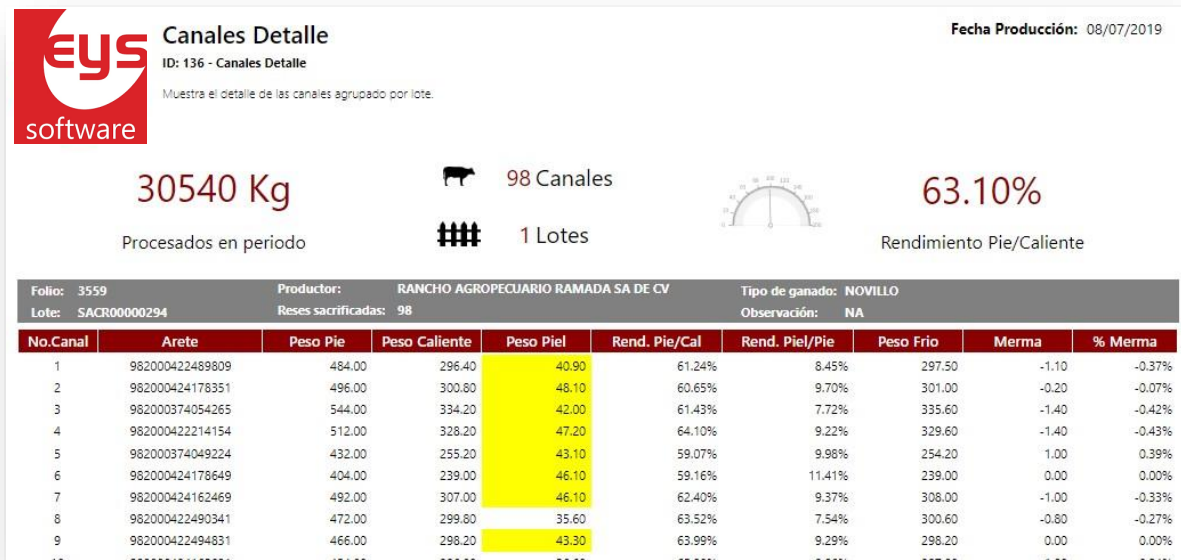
eys software

Canales Detalle
ID: 136 - Canales Detalle
Muestra el detalle de las canales agrupado por lote.

Fecha Producción: 08/07/2019

30540 Kg
Procesados en periodo

98 Canales
1 Lotes

63.10%
Rendimiento Pie/Caliente

Folio: 3559
Lote: SACR00000294
Productor: RANCHO AGROPECUARIO RAMADA SA DE CV
Reses sacrificadas: 98
Tipo de ganado: NOVILLO
Observación: NA

| No.Canal | Arete | Peso Pie | Peso Caliente | Peso Piel | Rend. Pie/Cal | Rend. Piel/Pie | Peso Frio | Merma | % Merma |
|---|---|---|---|---|---|---|---|---|---|
| 1 | 982000422489809 | 484.00 | 296.40 | 40.90 | 61.24% | 8.45% | 297.50 | -1.10 | -0.37% |
| 2 | 982000424178351 | 496.00 | 300.80 | 48.10 | 60.65% | 9.70% | 301.00 | -0.20 | -0.07% |
| 3 | 982000374054265 | 544.00 | 334.20 | 42.00 | 61.43% | 7.72% | 335.60 | -1.40 | -0.42% |
| 4 | 982000422214154 | 512.00 | 328.20 | 47.20 | 64.10% | 9.22% | 329.60 | -1.40 | -0.43% |
| 5 | 982000374049224 | 432.00 | 255.20 | 43.10 | 59.07% | 9.98% | 254.20 | 1.00 | 0.39% |
| 6 | 982000424178649 | 404.00 | 239.00 | 46.10 | 59.16% | 11.41% | 239.00 | 0.00 | 0.00% |
| 7 | 982000424162469 | 492.00 | 307.00 | 46.10 | 62.40% | 9.37% | 308.00 | -1.00 | -0.33% |
| 8 | 982000422490341 | 472.00 | 299.80 | 35.60 | 63.52% | 7.54% | 300.60 | -0.80 | -0.27% |
| 9 | 982000422494831 | 466.00 | 298.20 | 43.30 | 63.99% | 9.29% | 298.20 | 0.00 | 0.00% |